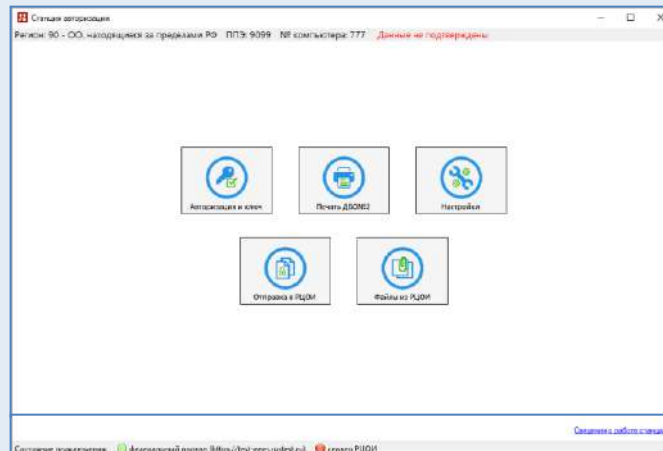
Станция авторизации

Регион: 90 - ОО, находящиеся за пределами РФ ППЭ: 9099 № компьютера: 777 Данные не подтверждены

Авторизация и ключ

Печать ДБО№2

Настройки

Отправка в РЦОИ

Файлы из РЦОИ

Сведения о работе станции

Состояние подключения: Федеральный портал (https://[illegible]) сервер РЦОИ